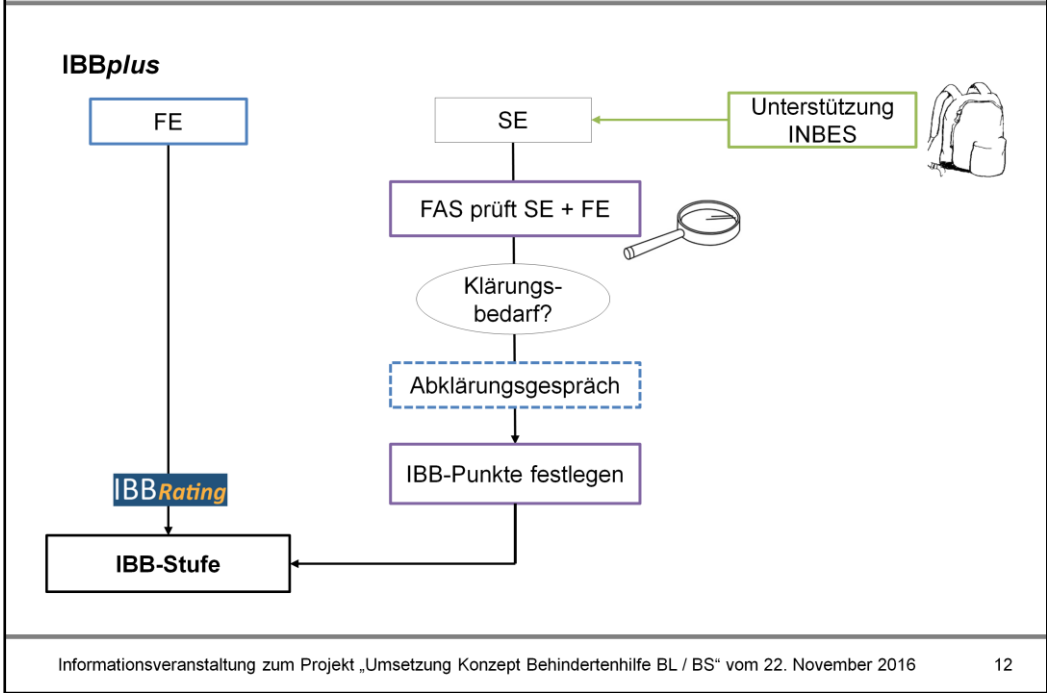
IBBplus

FE

SE

Unterstützung INBES

FAS prüft SE + FE

Klärungsbedarf?

Abklärungsgespräch

IBB-Punkte festlegen

IBBRating

IBB-Stufe

Informationsveranstaltung zum Projekt „Umsetzung Konzept Behindertenhilfe BL / BS“ vom 22. November 2016

12